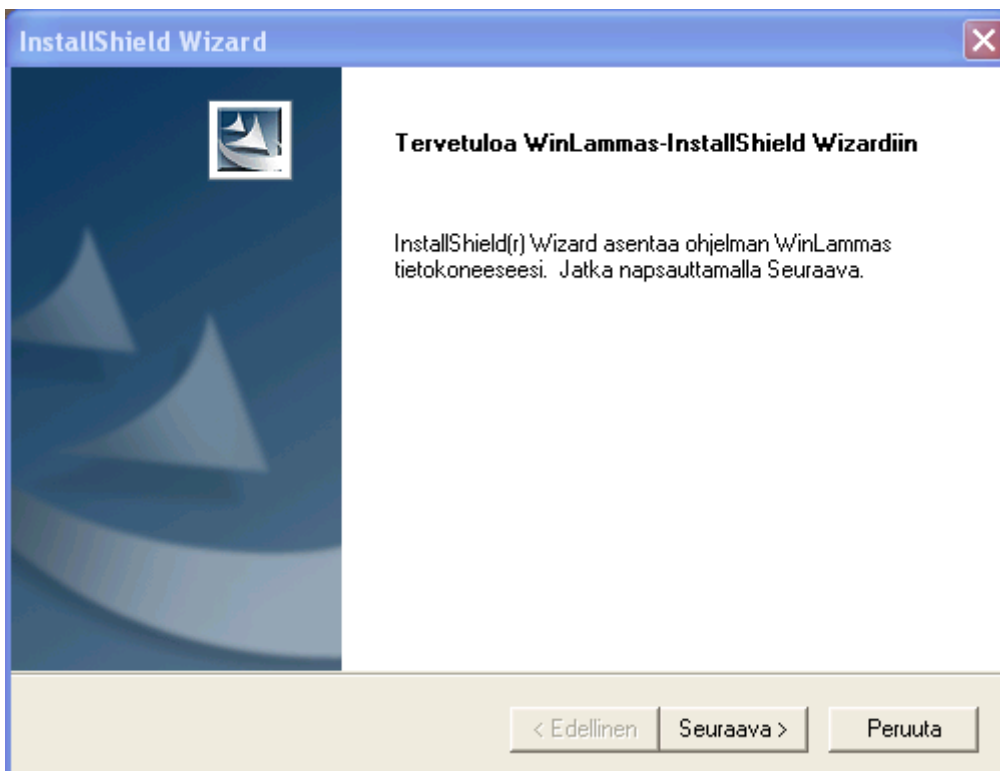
InstallShield Wizard

Tervetuloa WinLammas-InstallShield Wizardiin

InstallShield(r) Wizard asentaa ohjelman WinLammas tietokoneeseesi. Jatka napsauttamalla Seuraava.

< Edellinen

Seuraava >

Peruuta